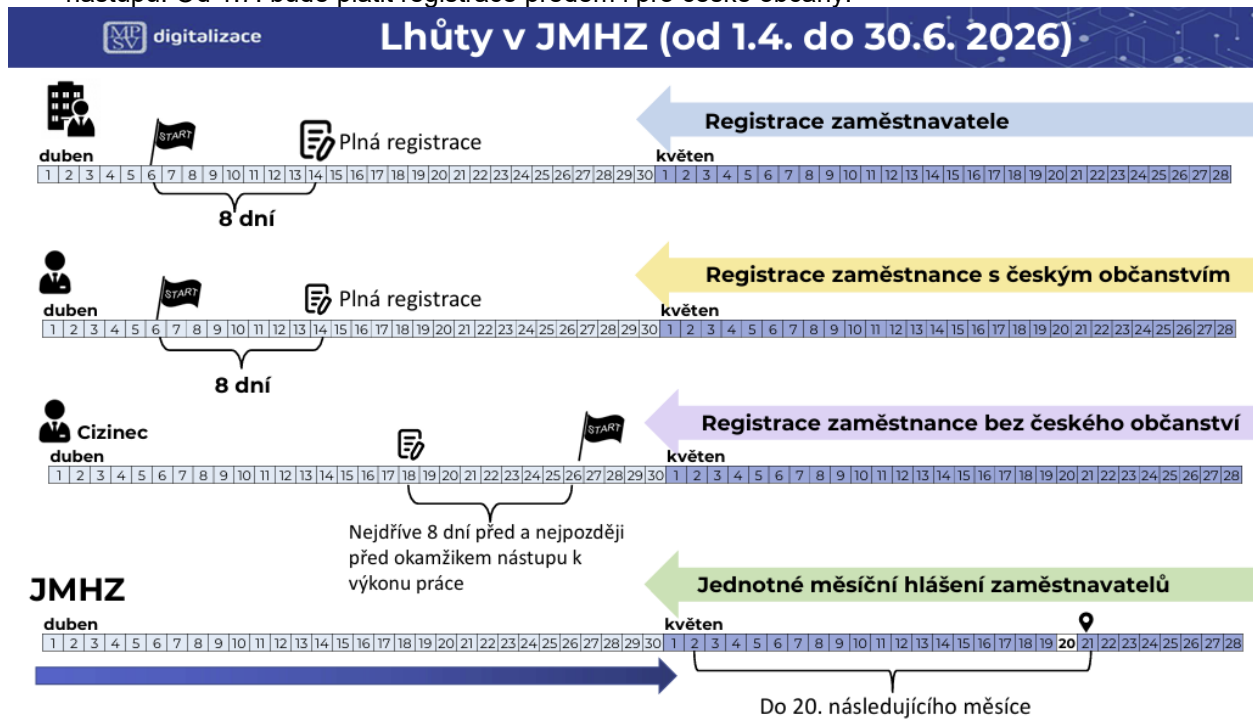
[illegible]

MPSV digitalizace

Lhůty v JMHZ (od 1.4. do 30.6. 2026)

Registrace zaměstnavatele

START

Plná registrace

duben

| 1 | 2 | 3 | 4 | 5 | 6 | 7 | 8 | 9 | 10 | 11 | 12 | 13 | 14 | 15 | 16 | 17 | 18 | 19 | 20 | 21 | 22 | 23 | 24 | 25 | 26 | 27 | 28 | 29 | 30 |
|---|---|---|---|---|---|---|---|---|---|---|---|---|---|---|---|---|---|---|---|---|---|---|---|---|---|---|---|---|---|

květen

| 1 | 2 | 3 | 4 | 5 | 6 | 7 | 8 | 9 | 10 | 11 | 12 | 13 | 14 | 15 | 16 | 17 | 18 | 19 | 20 | 21 | 22 | 23 | 24 | 25 | 26 | 27 | 28 |
|---|---|---|---|---|---|---|---|---|---|---|---|---|---|---|---|---|---|---|---|---|---|---|---|---|---|---|---|

8 dní

Registrace zaměstnance s českým občanstvím

START

Plná registrace

duben

| 1 | 2 | 3 | 4 | 5 | 6 | 7 | 8 | 9 | 10 | 11 | 12 | 13 | 14 | 15 | 16 | 17 | 18 | 19 | 20 | 21 | 22 | 23 | 24 | 25 | 26 | 27 | 28 | 29 | 30 |
|---|---|---|---|---|---|---|---|---|---|---|---|---|---|---|---|---|---|---|---|---|---|---|---|---|---|---|---|---|---|

květen

| 1 | 2 | 3 | 4 | 5 | 6 | 7 | 8 | 9 | 10 | 11 | 12 | 13 | 14 | 15 | 16 | 17 | 18 | 19 | 20 | 21 | 22 | 23 | 24 | 25 | 26 | 27 | 28 |
|---|---|---|---|---|---|---|---|---|---|---|---|---|---|---|---|---|---|---|---|---|---|---|---|---|---|---|---|

8 dní

Cizinec

Registrace zaměstnance bez českého občanství

START

duben

| 1 | 2 | 3 | 4 | 5 | 6 | 7 | 8 | 9 | 10 | 11 | 12 | 13 | 14 | 15 | 16 | 17 | 18 | 19 | 20 | 21 | 22 | 23 | 24 | 25 | 26 | 27 | 28 | 29 | 30 |
|---|---|---|---|---|---|---|---|---|---|---|---|---|---|---|---|---|---|---|---|---|---|---|---|---|---|---|---|---|---|

květen

| 1 | 2 | 3 | 4 | 5 | 6 | 7 | 8 | 9 | 10 | 11 | 12 | 13 | 14 | 15 | 16 | 17 | 18 | 19 | 20 | 21 | 22 | 23 | 24 | 25 | 26 | 27 | 28 |
|---|---|---|---|---|---|---|---|---|---|---|---|---|---|---|---|---|---|---|---|---|---|---|---|---|---|---|---|

Nejdříve 8 dní před a nejpozději před okamžikem nástupu k výkonu práce

JMHZ

Jednotné měsíční hlášení zaměstnavatelů

duben

| 1 | 2 | 3 | 4 | 5 | 6 | 7 | 8 | 9 | 10 | 11 | 12 | 13 | 14 | 15 | 16 | 17 | 18 | 19 | 20 | 21 | 22 | 23 | 24 | 25 | 26 | 27 | 28 | 29 | 30 |
|---|---|---|---|---|---|---|---|---|---|---|---|---|---|---|---|---|---|---|---|---|---|---|---|---|---|---|---|---|---|

květen

| 1 | 2 | 3 | 4 | 5 | 6 | 7 | 8 | 9 | 10 | 11 | 12 | 13 | 14 | 15 | 16 | 17 | 18 | 19 | 20 | 21 | 22 | 23 | 24 | 25 | 26 | 27 | 28 |
|---|---|---|---|---|---|---|---|---|---|---|---|---|---|---|---|---|---|---|---|---|---|---|---|---|---|---|---|

Do 20. následujícího měsíce